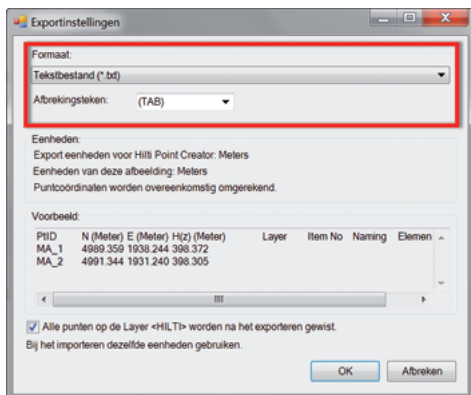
Exportinstellingen

Formaat:
Tekstbestand (*.txt)
Afbrekingsteken: (TAB)

Eenheden:
Export eenheden voor Hilti Point Creator: Meters
Eenheden van deze afbeelding: Meters
Puntcoördinaten worden overeenkomstig omgerekend.

Voorbeeld:

| PtID | N (Meter) | E (Meter) | H(z) (Meter) | Layer | Item No | Naming | Elemen |
|---|---|---|---|---|---|---|---|
| MA_1 | 4989.359 | 1938.244 | 398.372 | | | | |
| MA_2 | 4991.344 | 1931.240 | 398.305 | | | | |

III

Alle punten op de Layer <HILTI> worden na het exporteren gewist.
Bij het importeren dezelfde eenheden gebruiken.

OK
Afbreken